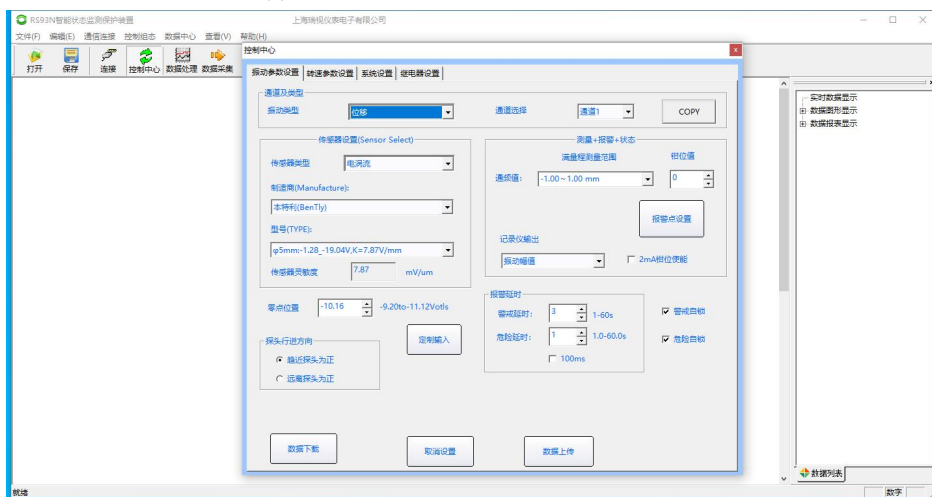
RS93N智能状态监测保护装置
上海瑞视仪表电子有限公司
文件(F) 编辑(E) 通信连接 控制组态 数据中心 查看(V) 帮助(H)
打开 保存 连接 控制中心 数据处理 数据采集
控制中心
振动参数设置 转速参数设置 系统设置 继电器设置
通道及类型
振动类型 位移
通道选择 通道1
COPY
传感器设置(Sensor Select)
传感器类型 电涡流
制造商(Manufacture):
本特利(BenTly)
型号(TYPE):
φ5mm:-1.28_-19.04V,K=7.87V/mm
传感器灵敏度 7.87 mV/um
测量+报警+状态
满量程测量范围
相位值
通频值: -1.00 ~ 1.00 mm
0
报警点设置
记录仪输出
振动幅值
2mA相位使能
零点位置 -10.16 -9.20to-11.12Votls
探头行进方向
靠近探头为正
远离探头为正
定制输入
报警延时
警戒延时: 3 1-60s
危险延时: 1 1.0-60.0s
100ms
警戒自锁
危险自锁
数据下载
取消设置
数据上传
实时数据显示
数据图形显示
数据报表显示
数据列表
就绪
数字